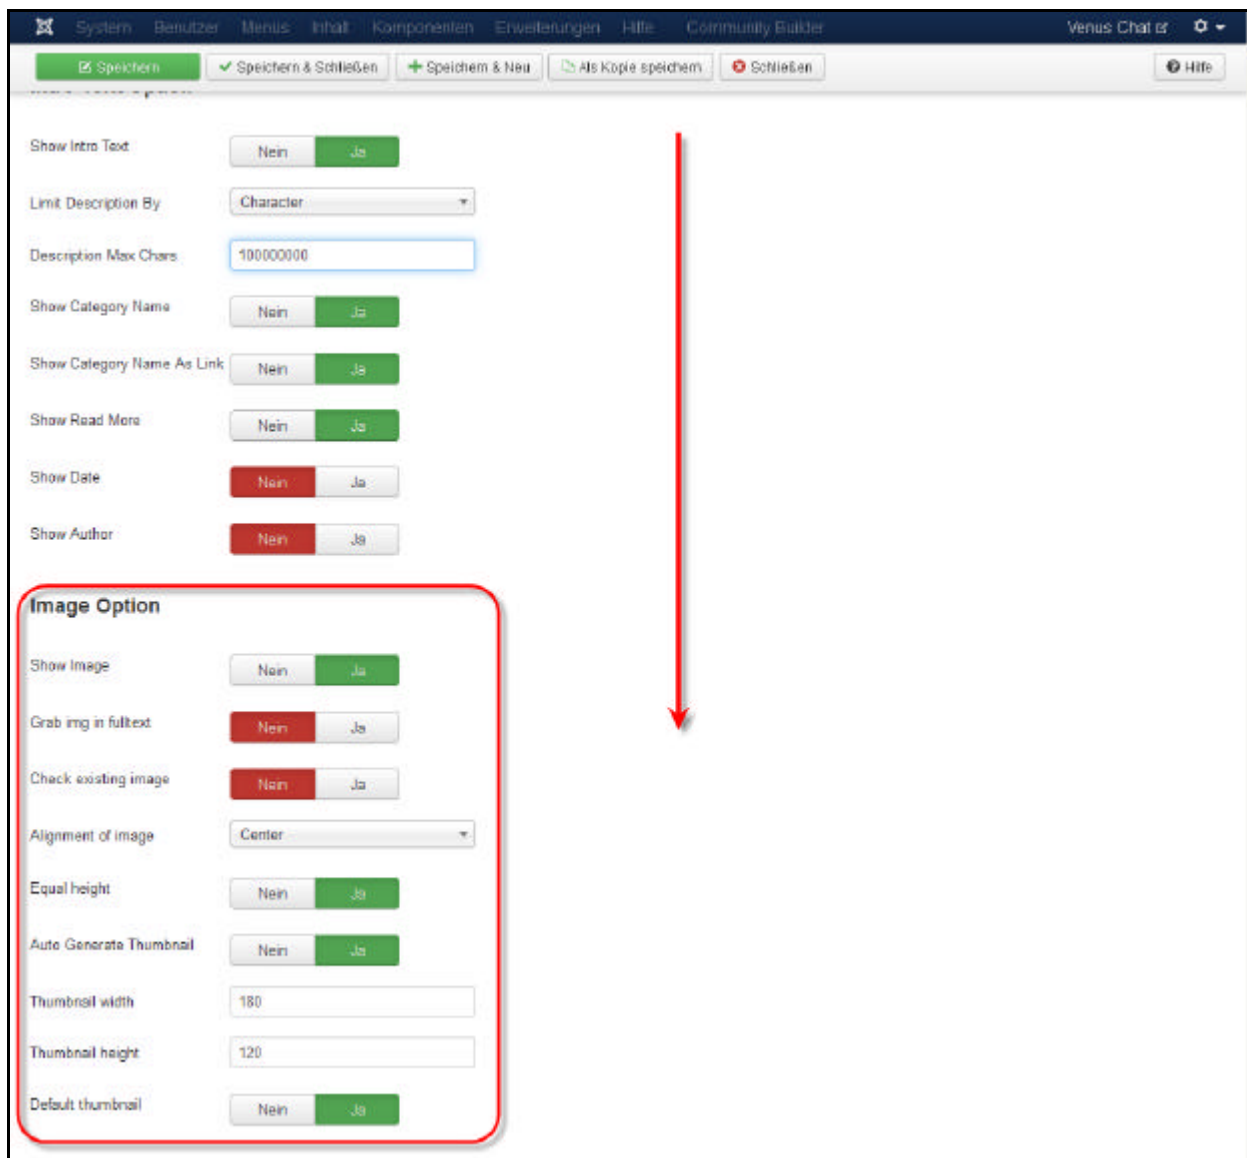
System Benutzer Menüs Inhalt Komponenten Erweiterungen Hilfe Community Builder Venus Chat

Speichern Speichern & Schließen Speichern & Neu Als Kopie speichern Schließen Hilfe

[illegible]

Show Intro Text Nein Ja

Limit Description By Character

Description Max Chars 100000000

Show Category Name Nein Ja

Show Category Name As Link Nein Ja

Show Read More Nein Ja

Show Date Nein Ja

Show Author Nein Ja

Image Option

Show Image Nein Ja

Grab img in fulltext Nein Ja

Check existing image Nein Ja

Alignment of image Center

Equal height Nein Ja

Auto Generate Thumbnail Nein Ja

Thumbnail width 180

Thumbnail height 120

Default thumbnail Nein Ja